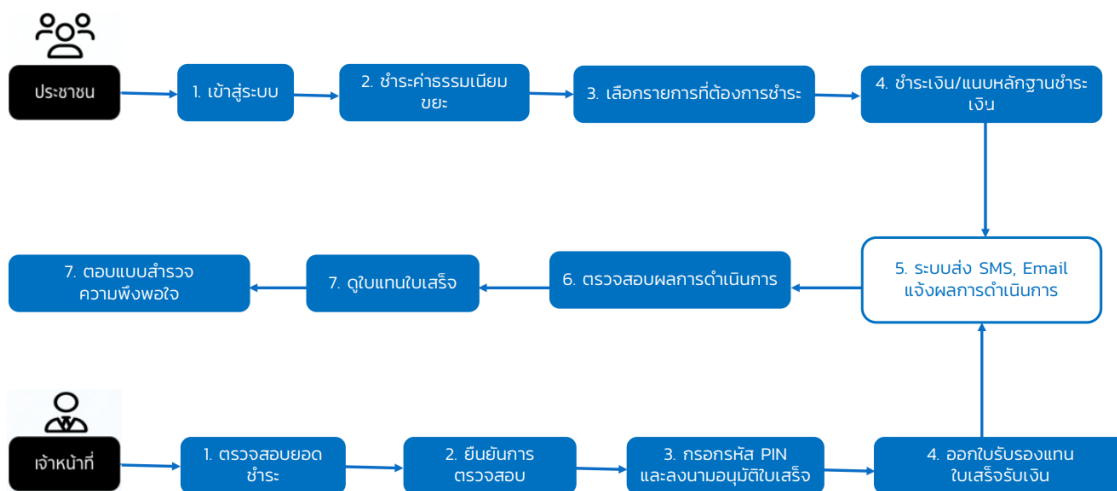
ประชาชน

1. เข้าสู่ระบบ

2. ชำระค่าธรรมเนียมขยะ

3. เลือกรายการที่ต้องการชำระ

4. ชำระเงิน/แนบหลักฐานชำระเงิน

5. ระบบส่ง SMS, Email แจ้งผลการดำเนินการ

6. ตรวจสอบผลการดำเนินการ

7. ดูใบแทนใบเสร็จ

7. ตอบแบบสำรวจความพึงพอใจ

เจ้าหน้าที่

1. ตรวจสอบยอดชำระ

2. ยืนยันการตรวจสอบ

3. กรอกรหัส PIN และลงนามอนุมัติใบเสร็จ

4. ออกใบรับรองแทนใบเสร็จรับเงิน